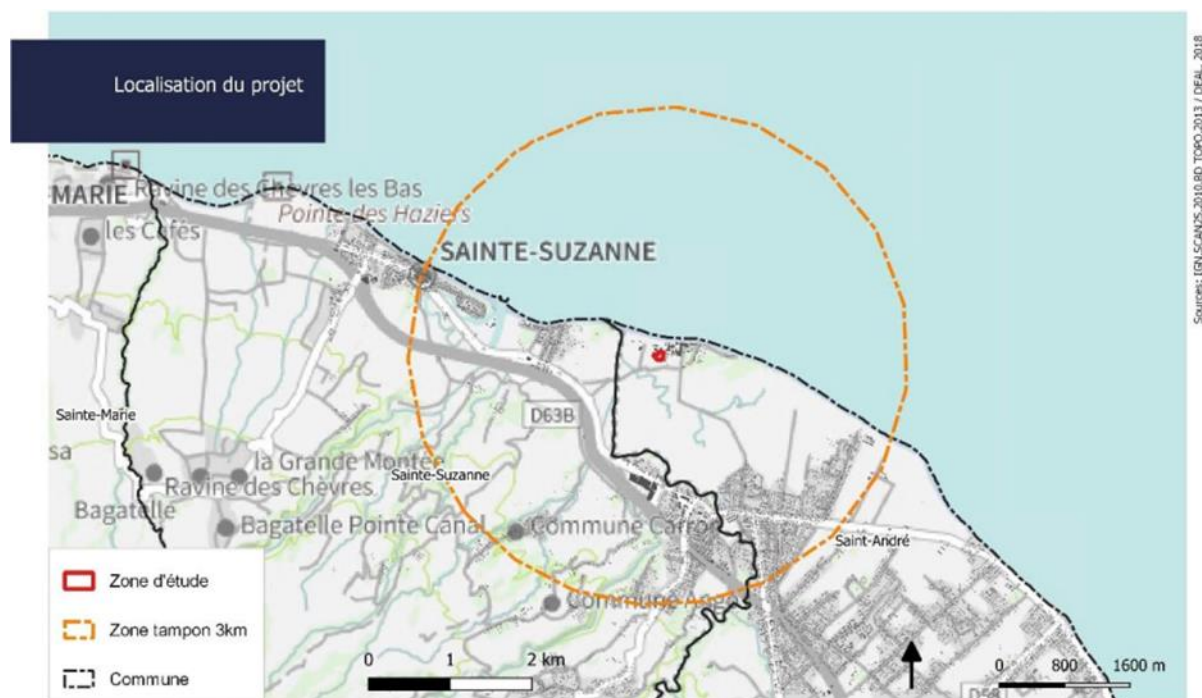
Localisation du projet

Sources: IGN SCAN25 2010 BD TOPO 2013 / DEAL 2018

MARIE
Ravine des Chèvres les Bas
Pointe des Haziers
les Cafés
SAINTE-SUZANNE
Sainte-Marie
D63B
sa
la Grande Montée
Sainte-Suzanne
Ravine des Chèvres
Bagatelle
Bagatelle Pointe Canal
Commune Carro
Saint-André
Commune

Zone d'étude
Zone tampon 3km
Commune

0
1
2 km
0
800
1600 m
D5